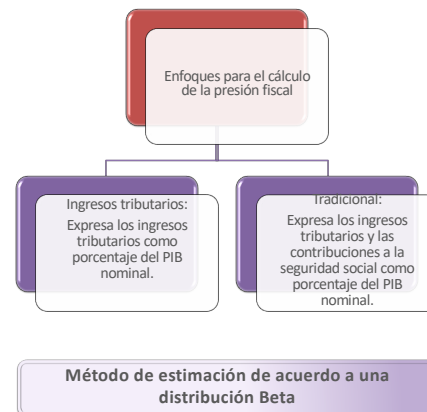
Enfoques para el cálculo de la presión fiscal

Ingresos tributarios:
Expresa los ingresos tributarios como porcentaje del PIB nominal.

Tradicional:
Expresa los ingresos tributarios y las contribuciones a la seguridad social como porcentaje del PIB nominal.

Método de estimación de acuerdo a una distribución Beta